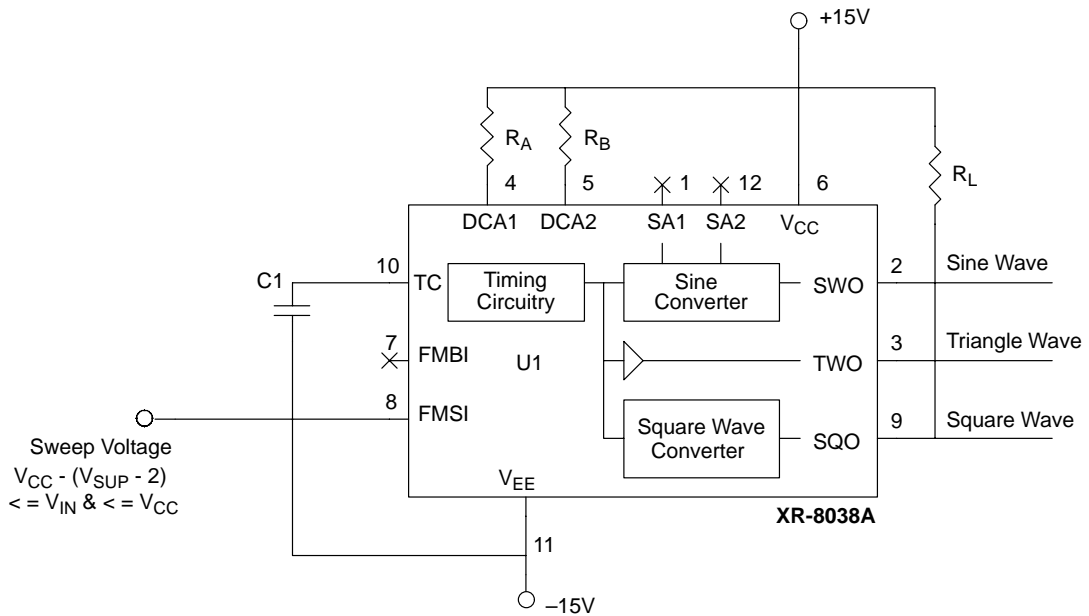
+15V

$R_A$

$R_B$

$R_L$

4 5 1 12 6

DCA1 DCA2 SA1 SA2 $V_{CC}$

C1

10

TC

Timing Circuitry

Sine Converter

SWO

2

Sine Wave

7

FMBI

U1

TWO

3

Triangle Wave

8

FMSI

Square Wave Converter

SQO

9

Square Wave

Sweep Voltage

$V_{CC}$ - ($V_{SUP}$ - 2) < = $V_{IN}$ & < = $V_{CC}$

$V_{EE}$

XR-8038A

11

–15V